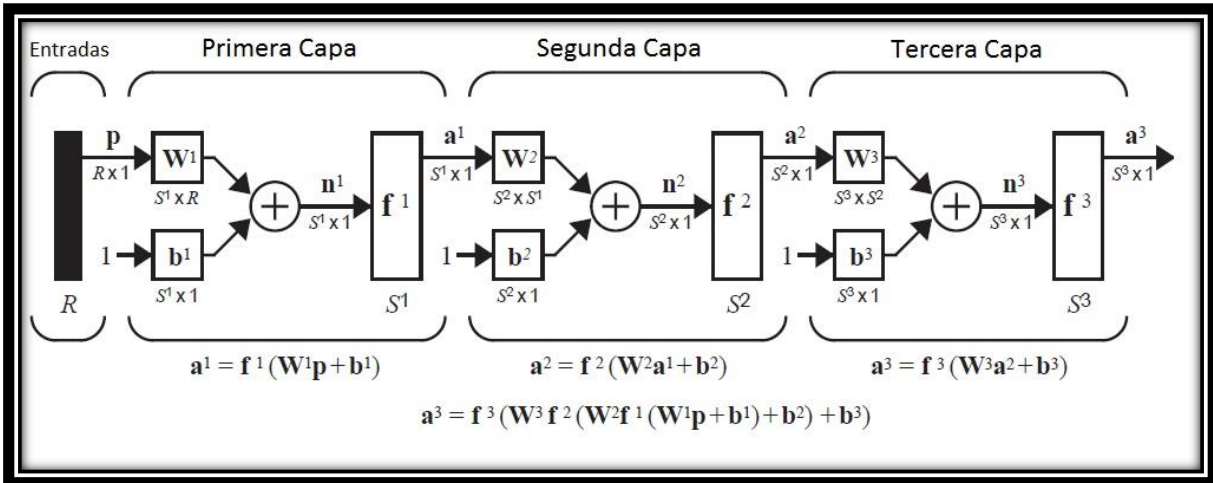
Entradas

Primera Capa

Segunda Capa

Tercera Capa

$\mathbf{p}$
$R \times 1$

$\mathbf{W}^1$
$S^1 \times R$

$1$

$\mathbf{b}^1$
$S^1 \times 1$

$+$

$\mathbf{n}^1$
$S^1 \times 1$

$\mathbf{f}^1$

$S^1$

$R$

$\mathbf{a}^1$
$S^1 \times 1$

$\mathbf{W}^2$
$S^2 \times S^1$

$1$

$\mathbf{b}^2$
$S^2 \times 1$

$+$

$\mathbf{n}^2$
$S^2 \times 1$

$\mathbf{f}^2$

$S^2$

$\mathbf{a}^2$
$S^2 \times 1$

$\mathbf{W}^3$
$S^3 \times S^2$

$1$

$\mathbf{b}^3$
$S^3 \times 1$

$+$

$\mathbf{n}^3$
$S^3 \times 1$

$\mathbf{f}^3$

$S^3$

$\mathbf{a}^3$
$S^3 \times 1$

$\mathbf{a}^1 = \mathbf{f}^1(\mathbf{W}^1\mathbf{p} + \mathbf{b}^1)$

$\mathbf{a}^2 = \mathbf{f}^2(\mathbf{W}^2\mathbf{a}^1 + \mathbf{b}^2)$

$\mathbf{a}^3 = \mathbf{f}^3(\mathbf{W}^3\mathbf{a}^2 + \mathbf{b}^3)$

$\mathbf{a}^3 = \mathbf{f}^3(\mathbf{W}^3\mathbf{f}^2(\mathbf{W}^2\mathbf{f}^1(\mathbf{W}^1\mathbf{p} + \mathbf{b}^1) + \mathbf{b}^2) + \mathbf{b}^3)$